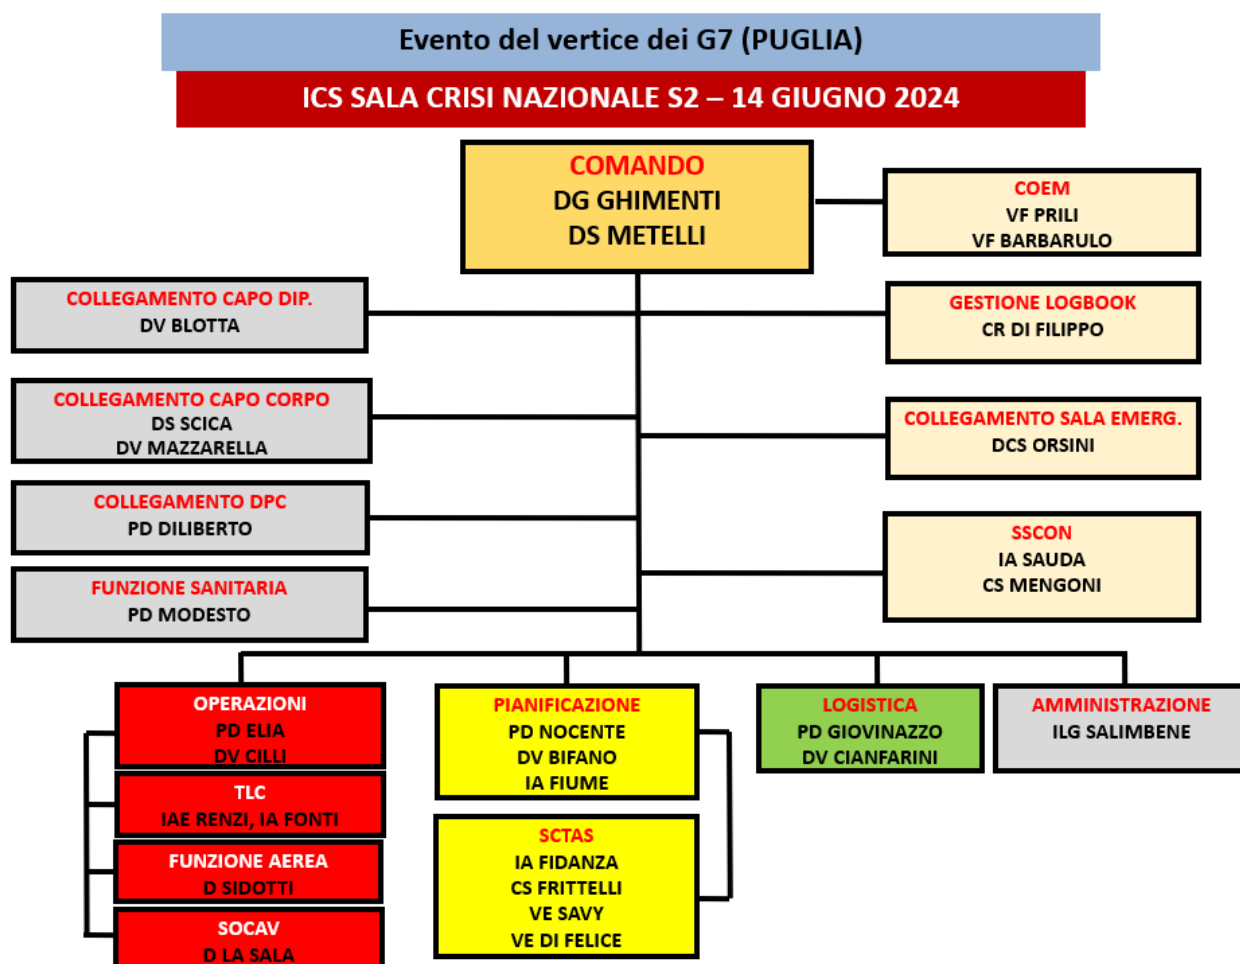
Evento del vertice dei G7 (PUGLIA)

ICS SALA CRISI NAZIONALE S2 – 14 GIUGNO 2024

COMANDO
DG GHIMENTI
DS METELLI

COEM
VF PRILI
VF BARBARULO

COLLEGAMENTO CAPO DIP.
DV BLOTTA

GESTIONE LOGBOOK
CR DI FILIPPO

COLLEGAMENTO CAPO CORPO
DS SCICA
DV MAZZARELLA

COLLEGAMENTO SALA EMERG.
DCS ORSINI

COLLEGAMENTO DPC
PD DILIBERTO

SSCON
IA SAUDA
CS MENGONI

FUNZIONE SANITARIA
PD MODESTO

OPERAZIONI
PD ELIA
DV CILLI

TLC
IAE RENZI, IA FONTI

FUNZIONE AEREA
D SIDOTTI

SOCAV
D LA SALA

PIANIFICAZIONE
PD NOCENTE
DV BIFANO
IA FIUME

SCTAS
IA FIDANZA
CS FRITTELLI
VE SAVY
VE DI FELICE

LOGISTICA
PD GIOVINAZZO
DV CIANFARINI

AMMINISTRAZIONE
ILG SALIMBENE